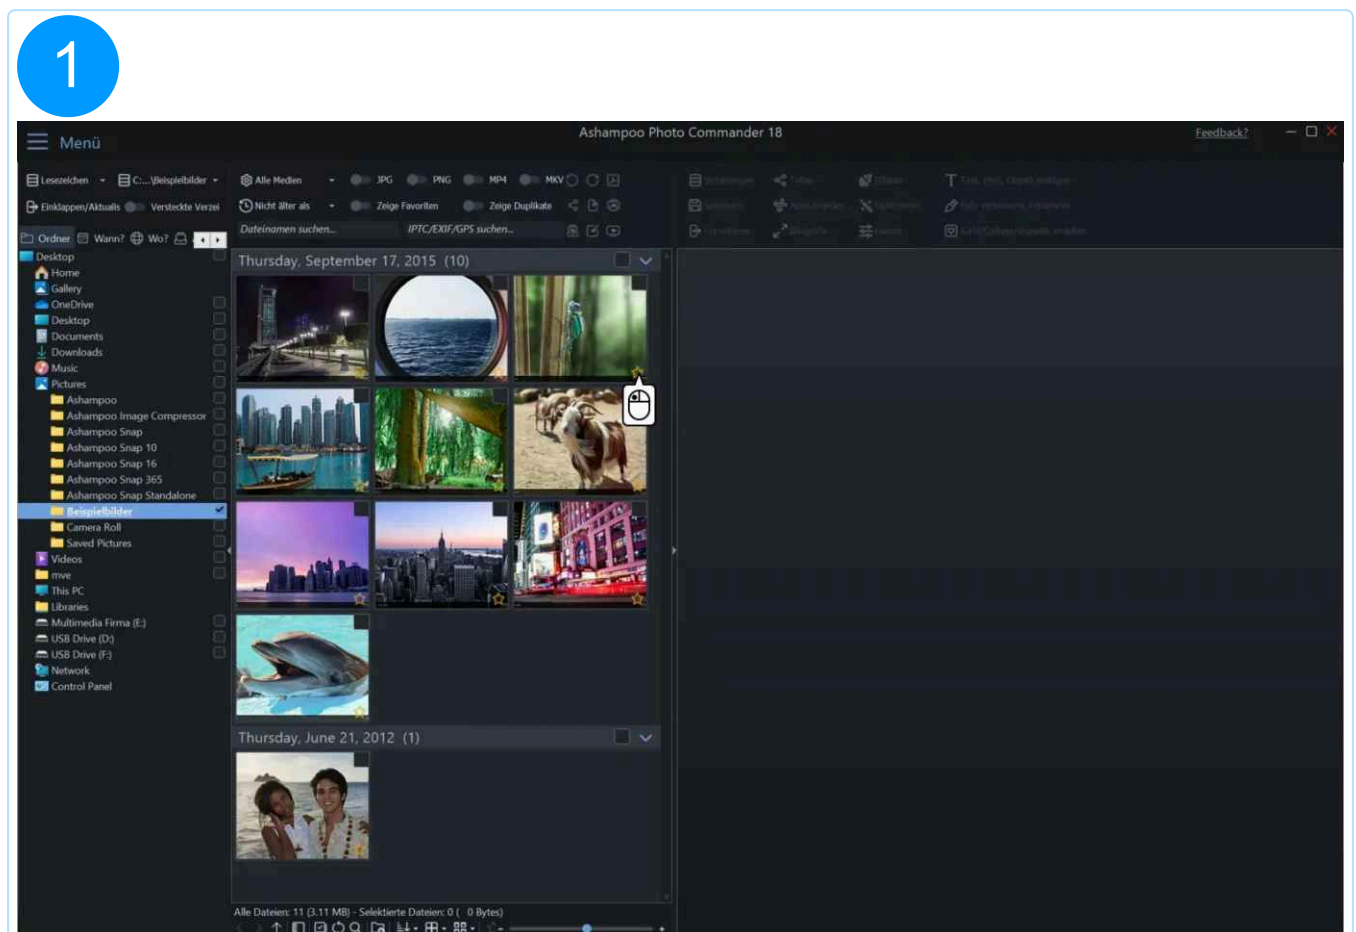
1

Menü

Ashampoo Photo Commander 18

Feedback?

Lesezeichen C:...\Beispielbilder

Einklappen/Aktualis Versteckte Verzei

Ordner Wann? Wo?

Alle Medien JPG PNG MP4 MKV

Nicht älter als Zeige Favoriten Zeige Duplikate

Dateinamen suchen... IPTC/EXIF/GPS suchen...

Desktop
Home
Gallery
OneDrive
Desktop
Documents
Downloads
Music
Pictures
Ashampoo
Ashampoo Image Compressor
Ashampoo Snap
Ashampoo Snap 10
Ashampoo Snap 16
Ashampoo Snap 365
Ashampoo Snap Standalone
Beispielbilder
Camera Roll
Saved Pictures
Videos
mve
This PC
Libraries
Multimedia Firma (E:)
USB Drive (D:)
USB Drive (F:)
Network
Control Panel

Thursday, September 17, 2015 (10)

Thursday, June 21, 2012 (1)

Alle Dateien: 11 (3.11 MB) - Selektierte Dateien: 0 ( 0 Bytes)